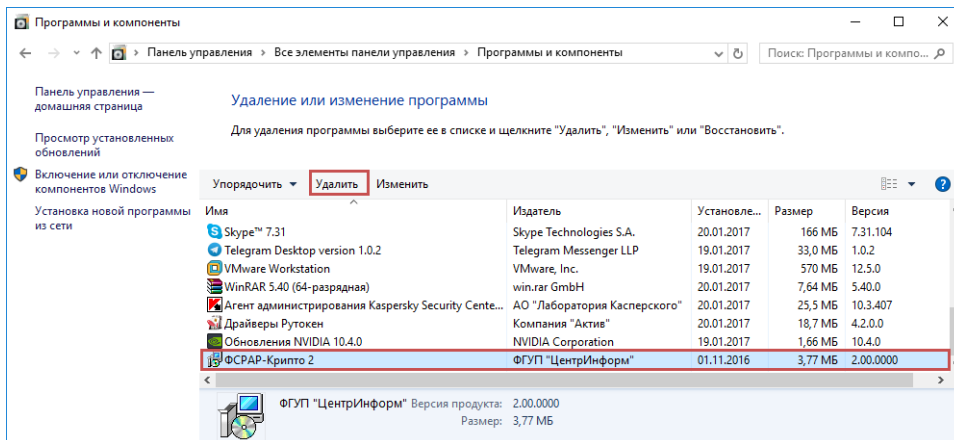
Программы и компоненты

Панель управления › Все элементы панели управления › Программы и компоненты

Поиск: Программы и компо...

Панель управления — домашняя страница

Просмотр установленных обновлений

Включение или отключение компонентов Windows

Установка новой программы из сети

Удаление или изменение программы

Для удаления программы выберите ее в списке и щелкните "Удалить", "Изменить" или "Восстановить".

Упорядочить ▾ Удалить Изменить

| Имя | Издатель | Установле... | Размер | Версия |
|---|---|---|---|---|
| Skype™ 7.31 | Skype Technologies S.A. | 20.01.2017 | 166 МБ | 7.31.104 |
| Telegram Desktop version 1.0.2 | Telegram Messenger LLP | 19.01.2017 | 33,0 МБ | 1.0.2 |
| VMware Workstation | VMware, Inc. | 19.01.2017 | 570 МБ | 12.5.0 |
| WinRAR 5.40 (64-разрядная) | win.rar GmbH | 19.01.2017 | 7,64 МБ | 5.40.0 |
| Агент администрирования Kaspersky Security Cente... | АО "Лаборатория Касперского" | 20.01.2017 | 25,5 МБ | 10.3.407 |
| Драйверы Рутокен | Компания "Актив" | 20.01.2017 | 18,7 МБ | 4.2.0.0 |
| Обновления NVIDIA 10.4.0 | NVIDIA Corporation | 19.01.2017 | 1,66 МБ | 10.4.0 |
| ФСРАР-Крипто 2 | ФГУП "ЦентрИнформ" | 01.11.2016 | 3,77 МБ | 2.00.0000 |

ФГУП "ЦентрИнформ" Версия продукта: 2.00.0000
Размер: 3,77 МБ